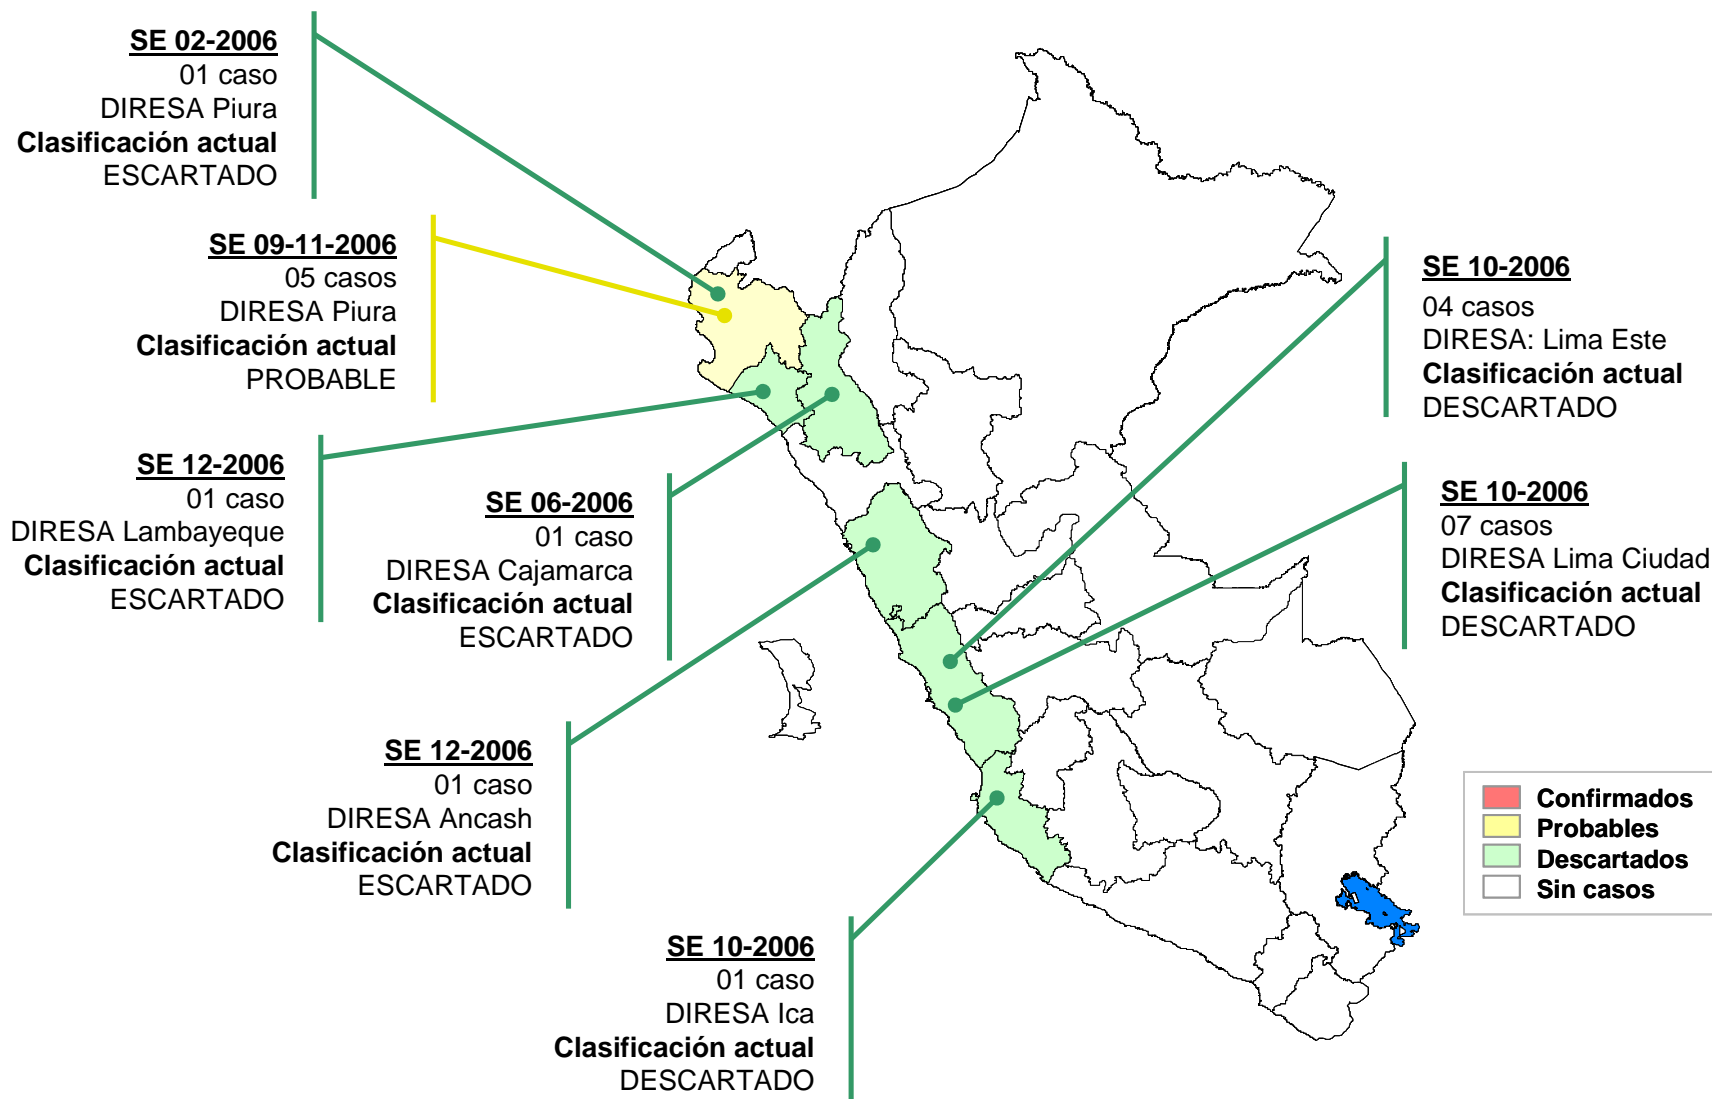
SE 02-2006
01 caso
DIRESA Piura
Clasificación actual
ESCARTADO

SE 09-11-2006
05 casos
DIRESA Piura
Clasificación actual
PROBABLE

SE 12-2006
01 caso
DIRESA Lambayeque
Clasificación actual
ESCARTADO

SE 06-2006
01 caso
DIRESA Cajamarca
Clasificación actual
ESCARTADO

SE 12-2006
01 caso
DIRESA Ancash
Clasificación actual
ESCARTADO

SE 10-2006
01 caso
DIRESA Ica
Clasificación actual
DESCARTADO

SE 10-2006
04 casos
DIRESA: Lima Este
Clasificación actual
DESCARTADO

SE 10-2006
07 casos
DIRESA Lima Ciudad
Clasificación actual
DESCARTADO

Confirmados
Probables
Descartados
Sin casos